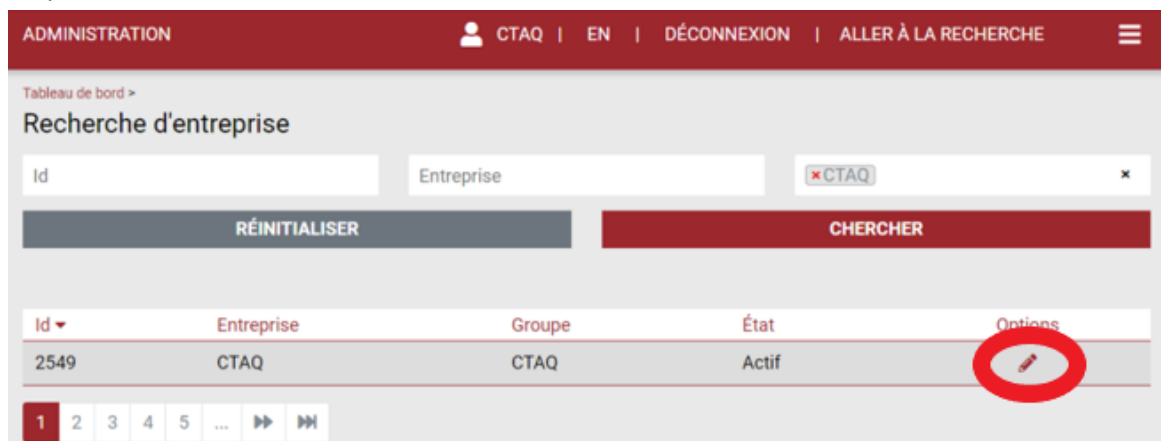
ADMINISTRATION CTAQ | EN | DÉCONNEXION | ALLER À LA RECHERCHE

Tableau de bord >

Recherche d'entreprise

Id

Entreprise

×CTAQ ×

RÉINITIALISER

CHERCHER

| Id | Entreprise | Groupe | État | Options |
|---|---|---|---|---|
| 2549 | CTAQ | CTAQ | Actif | |

1 2 3 4 5 ...